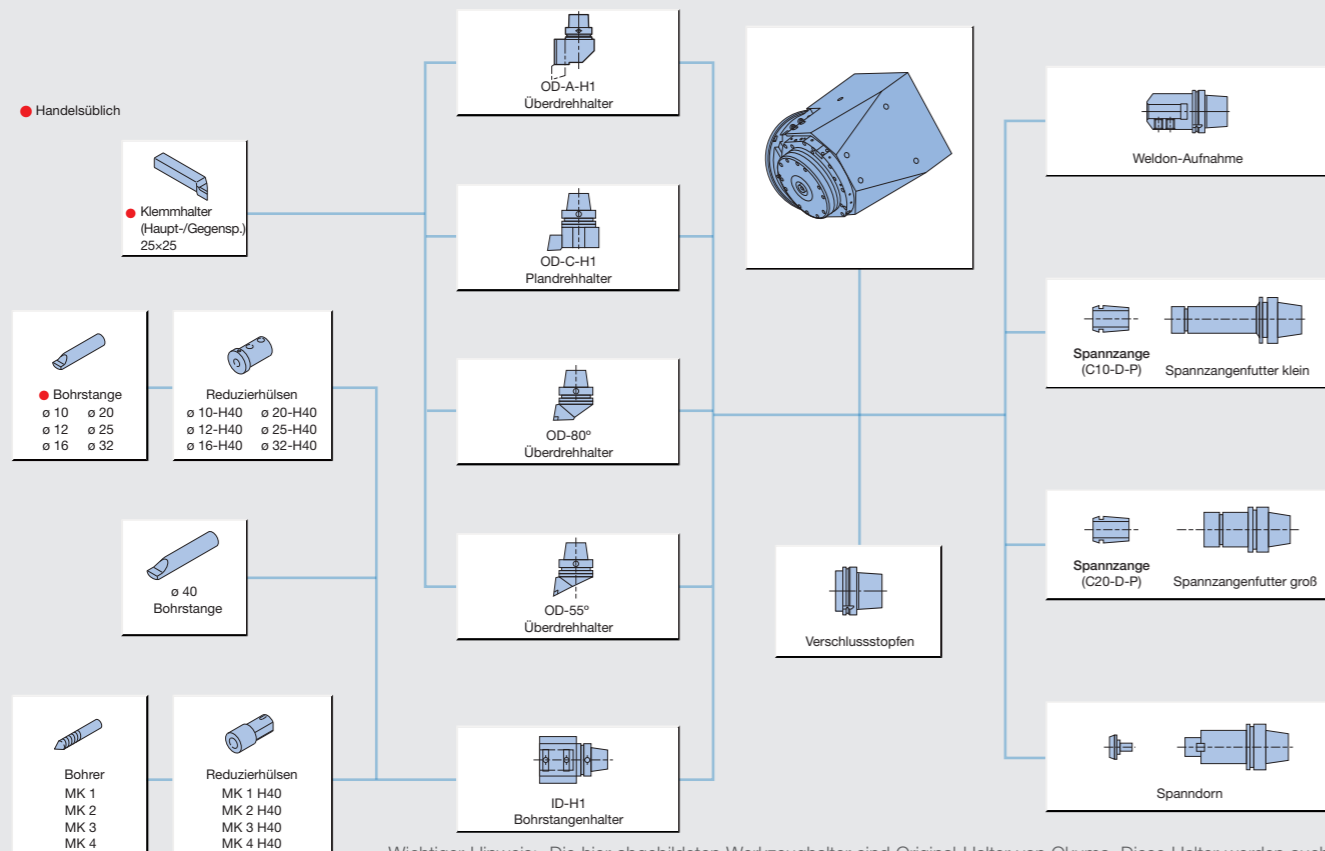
● Handelsüblich

● Klemmhalter (Haupt-/Gegensp.) 25×25

● Bohrstange
ø 10 ø 20
ø 12 ø 25
ø 16 ø 32

Reduzierhülsen
ø 10-H40 ø 20-H40
ø 12-H40 ø 25-H40
ø 16-H40 ø 32-H40

ø 40
Bohrstange

Bohrer
MK 1
MK 2
MK 3
MK 4

Reduzierhülsen
MK 1 H40
MK 2 H40
MK 3 H40
MK 4 H40

OD-A-H1
Überdrehhalter

OD-C-H1
Plandrehhalter

OD-80°
Überdrehhalter

OD-55°
Überdrehhalter

ID-H1
Bohrstangenhalter

Verschlussstopfen

Weldon-Aufnahme

Spannzange
(C10-D-P)
Spannzangenfutter klein

Spannzange
(C20-D-P)
Spannzangenfutter groß

Spanndorn

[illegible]